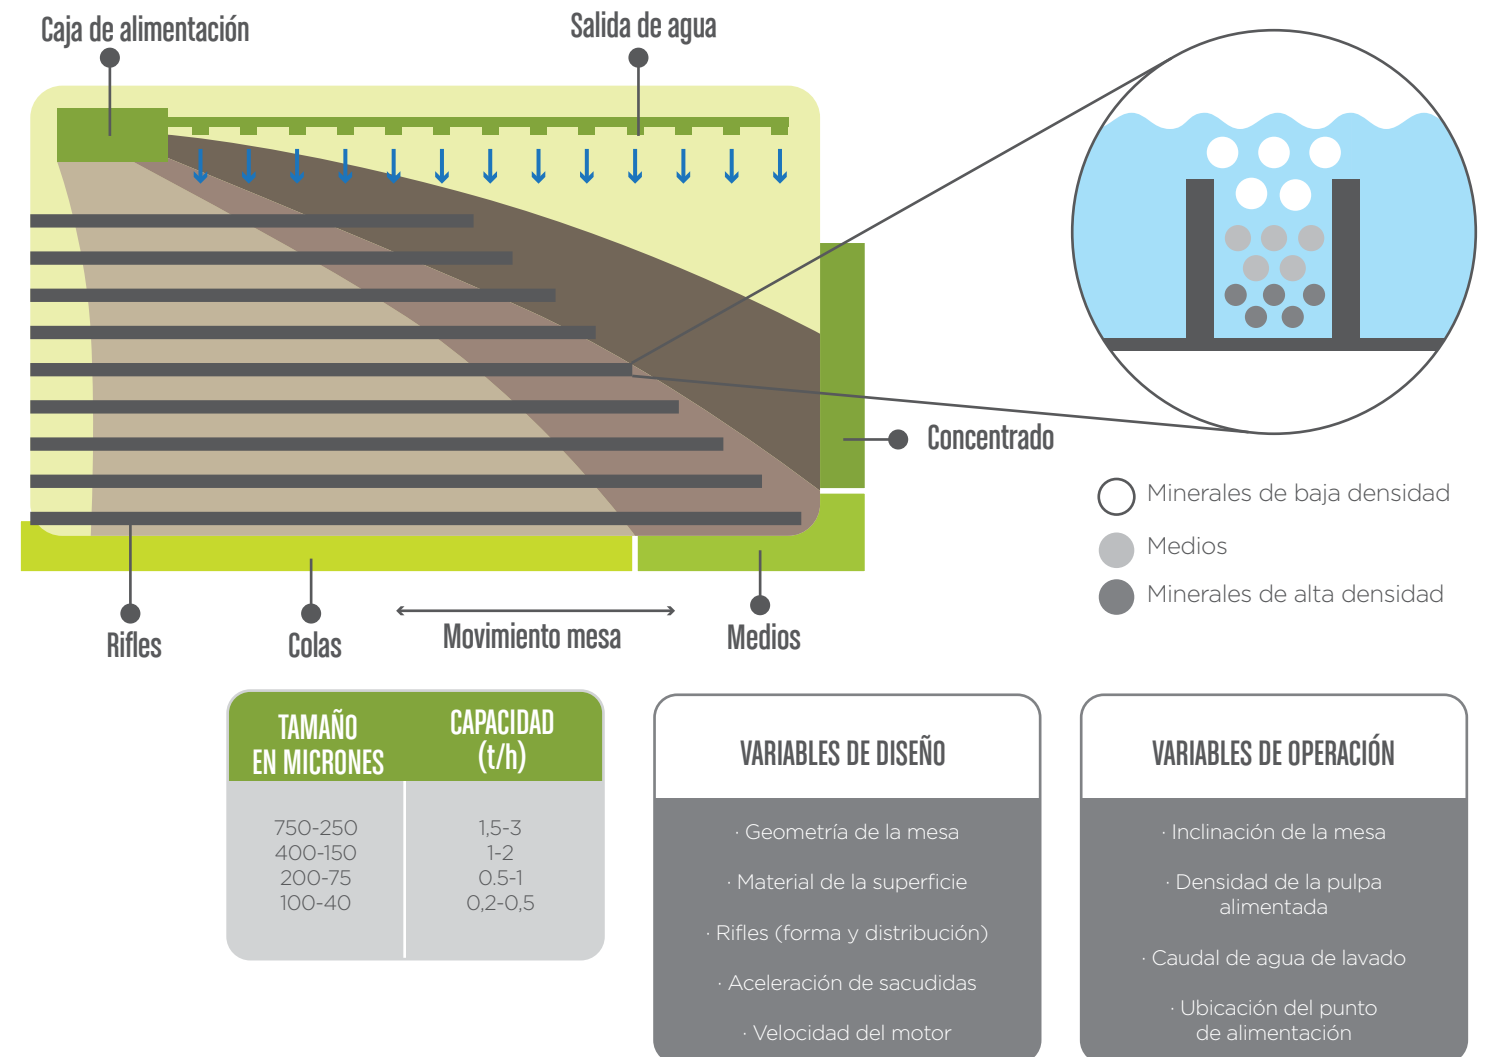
Caja de alimentación

Salida de agua

Concentrado

Minerales de baja densidad

Medios

Minerales de alta densidad

Rifles

Colas

Movimiento mesa

Medios

| TAMAÑO EN MICRONES | CAPACIDAD (t/h) |
|---|---|
| 750-250 | 1,5-3 |
| 400-150 | 1-2 |
| 200-75 | 0.5-1 |
| 100-40 | 0,2-0,5 |

VARIABLES DE DISEÑO

· Geometría de la mesa

· Material de la superficie

· Rifles (forma y distribución)

· Aceleración de sacudidas

· Velocidad del motor

VARIABLES DE OPERACIÓN

· Inclinación de la mesa

· Densidad de la pulpa alimentada

· Caudal de agua de lavado

· Ubicación del punto de alimentación